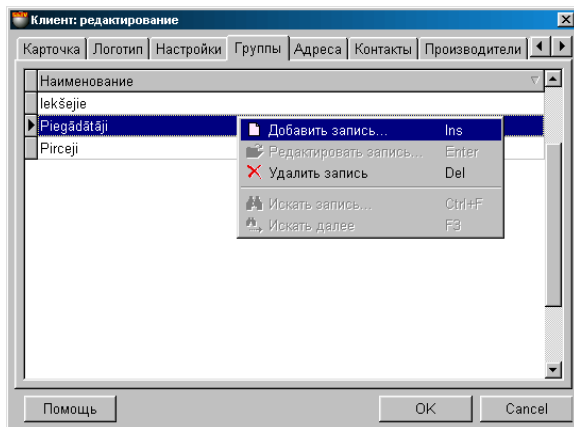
Клиент: редактирование

Карточка | Логотип | Настройки | Группы | Адреса | Контакты | Производители

| Наименование |
|---|
| Iekšejie |
| Piegādātāji |
| Pirceji |

Добавить запись... Ins
Редактировать запись... Enter
Удалить запись Del
Искать запись... Ctrl+F
Искать далее F3

Помощь

OK

Cancel